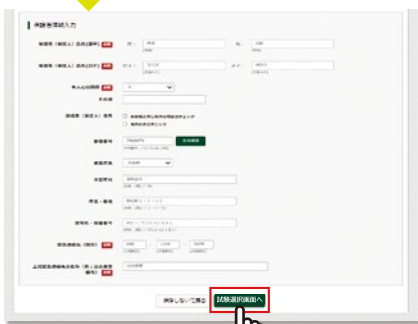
受験者情報入力

保険者（被保人）氏名（漢字） 必須 姓 名

保険者（被保人）氏名（カナ） 必須 セイ メイ

申込者の続柄 必須

その他

保険者（被保人）住所

郵便番号 必須 住所検索

都道府県 必須

市区町村

町名・番地

建物名・部屋番号

緊急連絡先（携帯） 必須

上記緊急連絡先の名称（例：お母様）

保存しないで戻る 試験選択画面へ